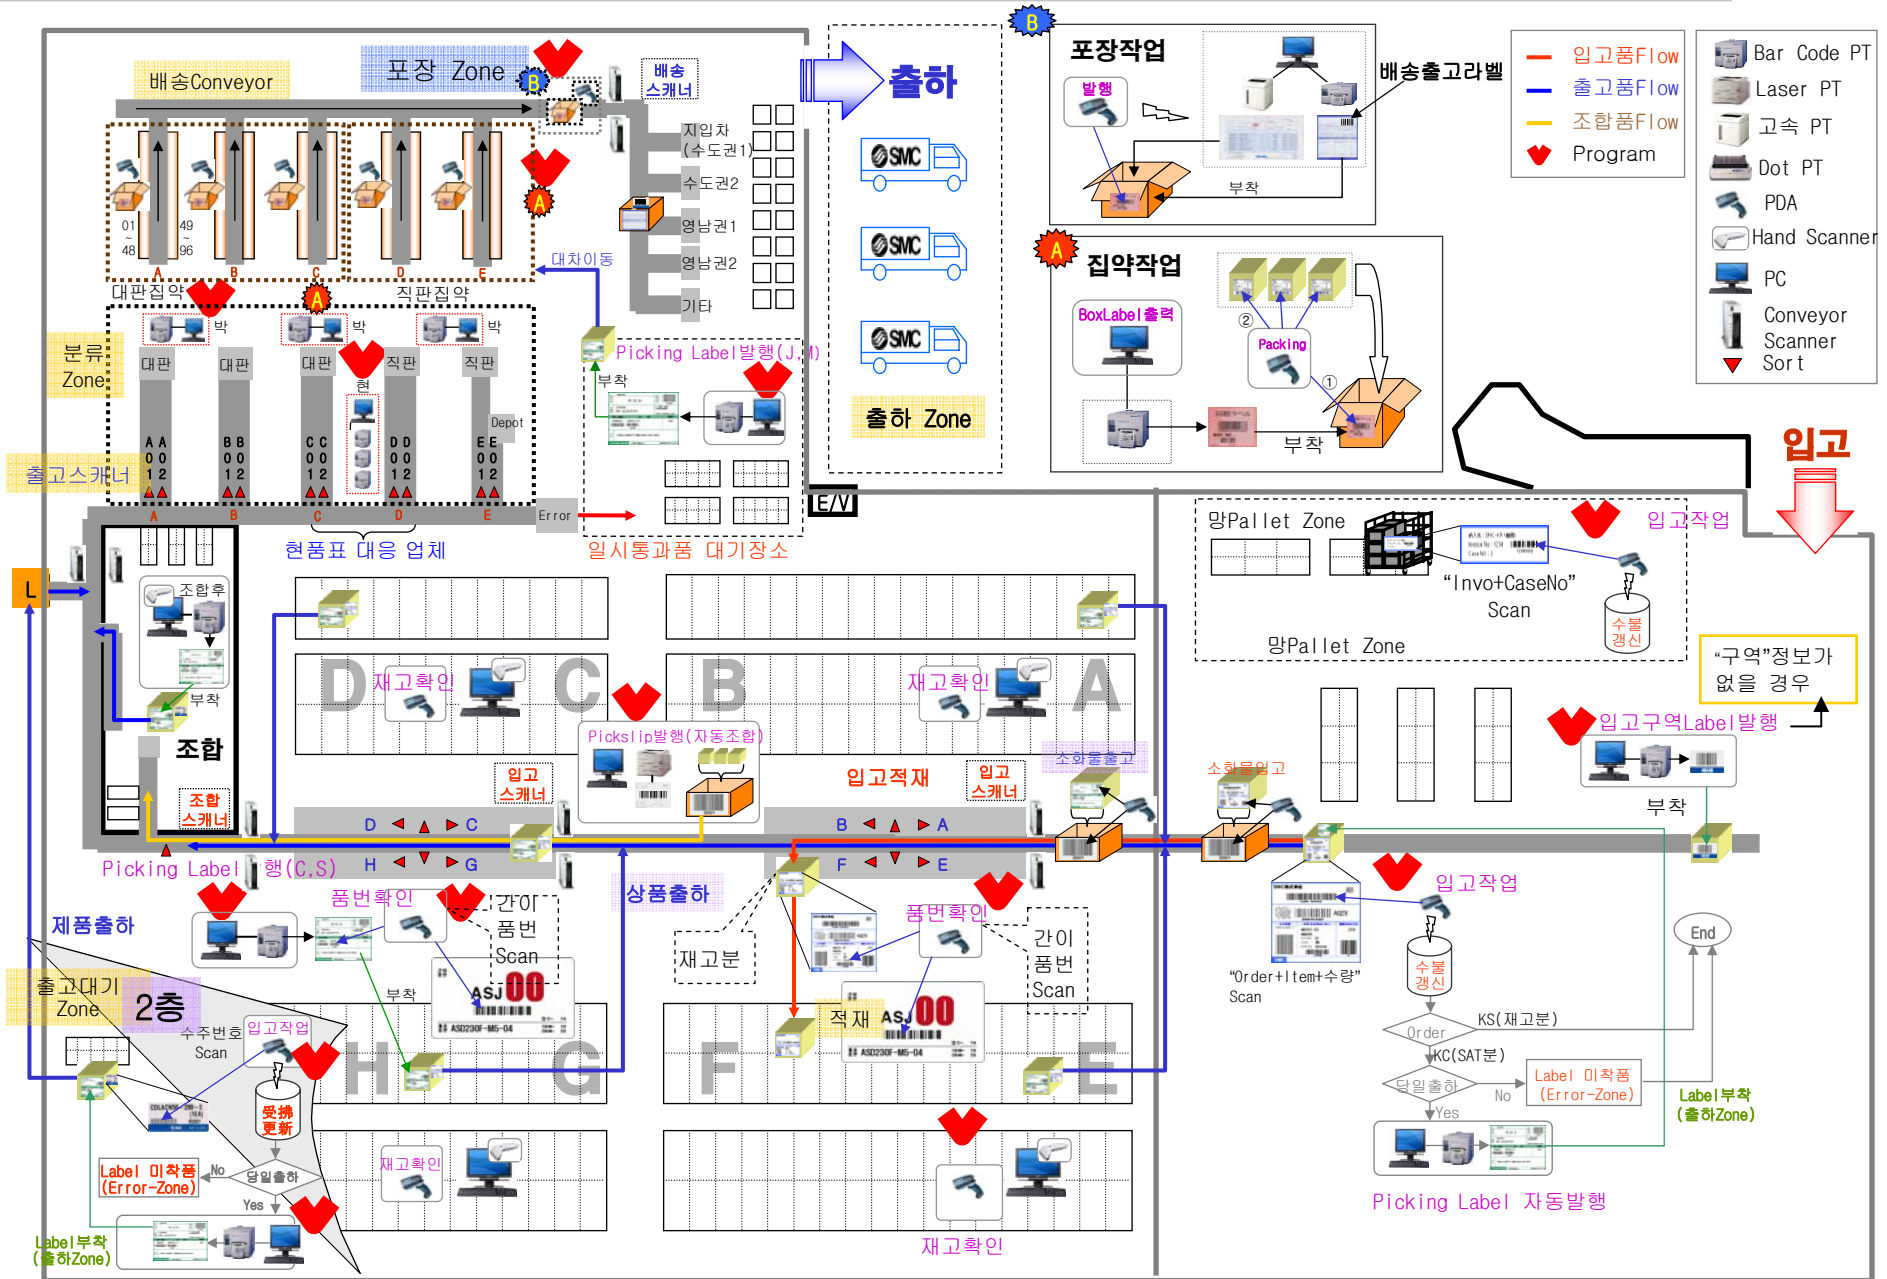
배송Conveyor

포장 Zone

배송 스캐너

B

지입차 (수도권1)

수도권2

영남권1

영남권2

기타

01 ~ 48

49 ~ 96

A B C D E

A

대판집약

직판집약

대차이동

분류 Zone

박 박 박

대판 대판 대판 직판 직판

현

Depot

AA 01 2

BB 01 2

CC 01 2

DD 01 2

EE 01 2

출고스캐너

A B C D E

Error

Picking Label발행(J,M)

부착

현품표 대응 업체

일시통과품 대기장소

출하

출하 Zone

B

포장작업

발행

배송출고라벨

부착

A

집약작업

BoxLabel출력

Packing

② ①

부착

입고품Flow

출고품Flow

조합품Flow

Program

Bar Code PT

Laser PT

고속 PT

Dot PT

PDA

Hand Scanner

PC

Conveyor Scanner Sort

입고

E/V

L

조합후

부착

조합

조합 스캐너

D 재고확인 C

B 재고확인 A

Pickslip발행(자동조합)

입고 스캐너

입고적재

입고 스캐너

소화물출고

소화물입고

D C

B A

H G

F E

Picking Label발행(C,S)

망Pallet Zone

"Invo+CaseNo" Scan

수불 갱신

망Pallet Zone

입고작업

"구역"정보가 없을 경우

입고구역Label발행

부착

제품출하

품번확인

간이 품번 Scan

부착

상품출하

재고분

품번확인

간이 품번 Scan

적재

ASJ 00

ASJ 00

입고작업

"Order+Item+수량" Scan

수불 갱신

End

KS(재고분)

Order

KC(SAT분)

당일출하

No

Yes

Label 미착품 (Error-Zone)

Label부착 (출하Zone)

Picking Label 자동발행

출고대기 Zone

2층

수주번호 Scan

입고작업

受拂 更新

Label 미착품 (Error-Zone)

No

당일출하

Yes

Label부착 (출하Zone)

H G F E

재고확인

재고확인